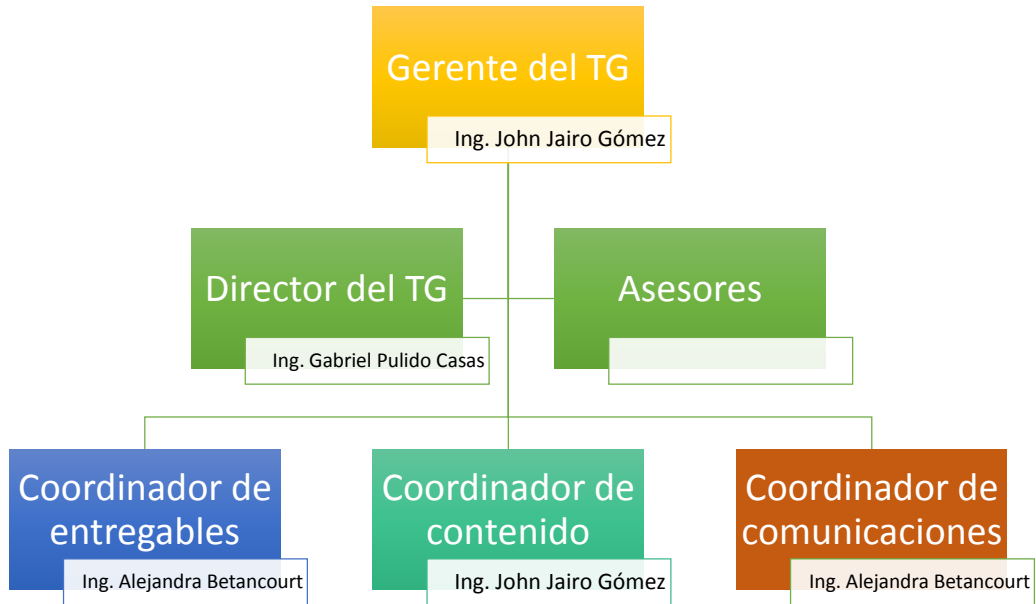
Gerente del TG
Ing. John Jairo Gómez

Director del TG
Ing. Gabriel Pulido Casas

Asesores

Coordinador de entregables
Ing. Alejandra Betancourt

Coordinador de contenido
Ing. John Jairo Gómez

Coordinador de comunicaciones
Ing. Alejandra Betancourt